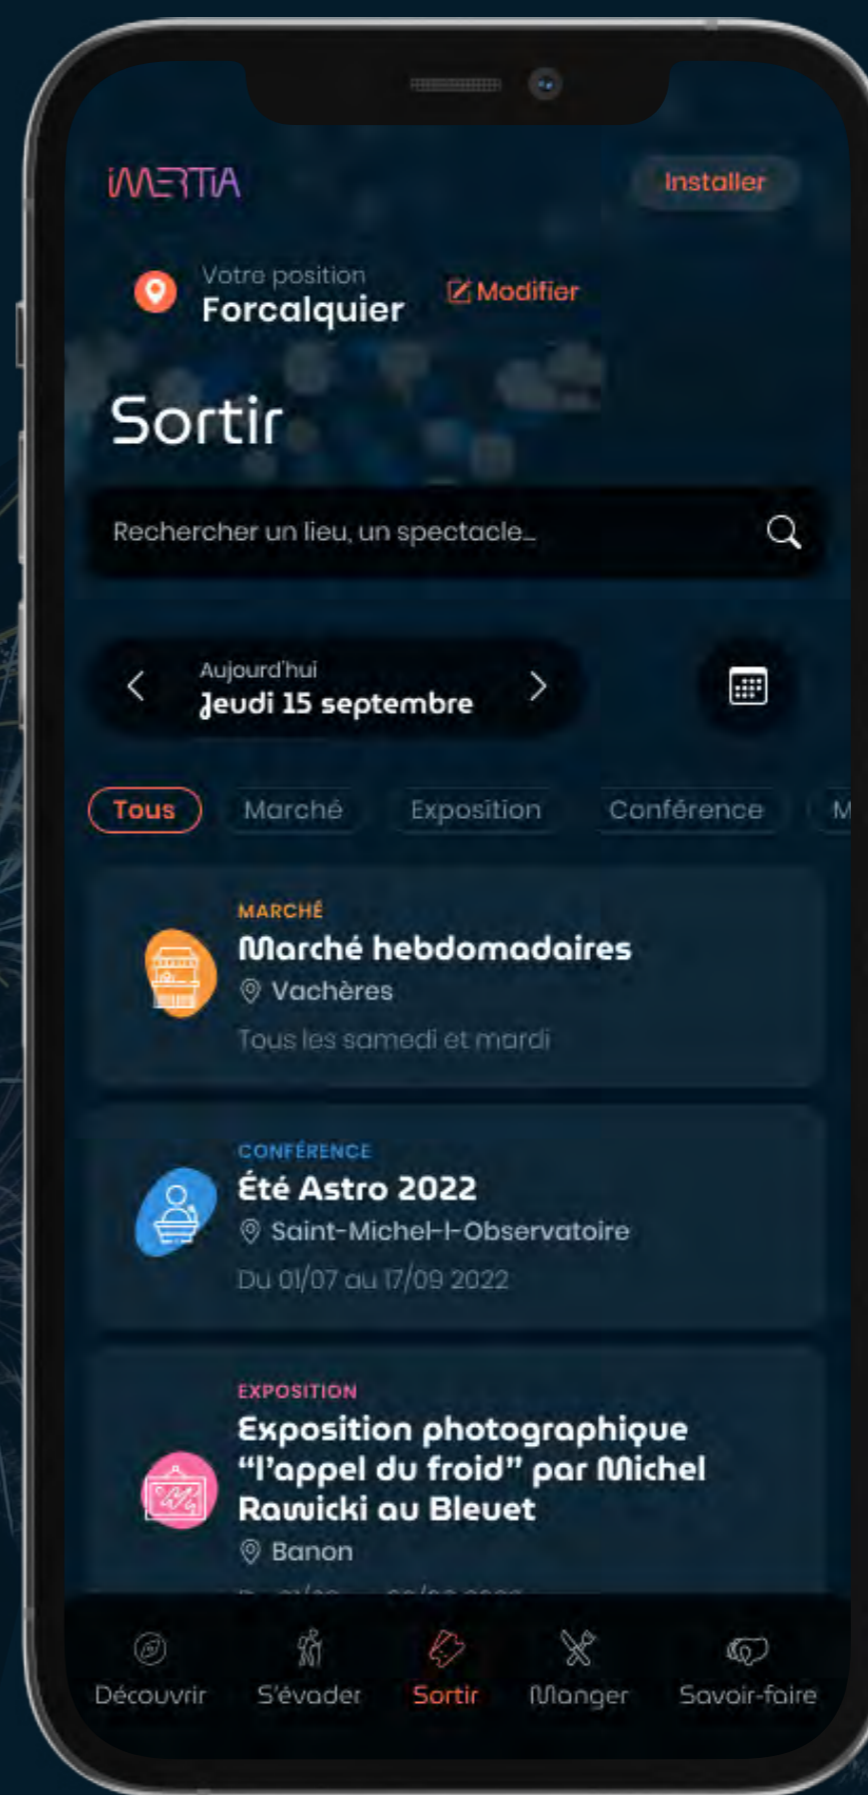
INERTIA

Installer

Votre position
Forcalquier

Modifier

Sortir

Rechercher un lieu, un spectacle…

Aujourd'hui
Jeudi 15 septembre

Tous
Marché
Exposition
Conférence
M

MARCHÉ
Marché hebdomadaires
Vachères
Tous les samedi et mardi

CONFÉRENCE
Été Astro 2022
Saint-Michel-l-Observatoire
Du 01/07 au 17/09 2022

EXPOSITION
Exposition photographique "l'appel du froid" par Michel Rawicki au Bleuet
Banon
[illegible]

Découvrir
S'évader
Sortir
Manger
Savoir-faire